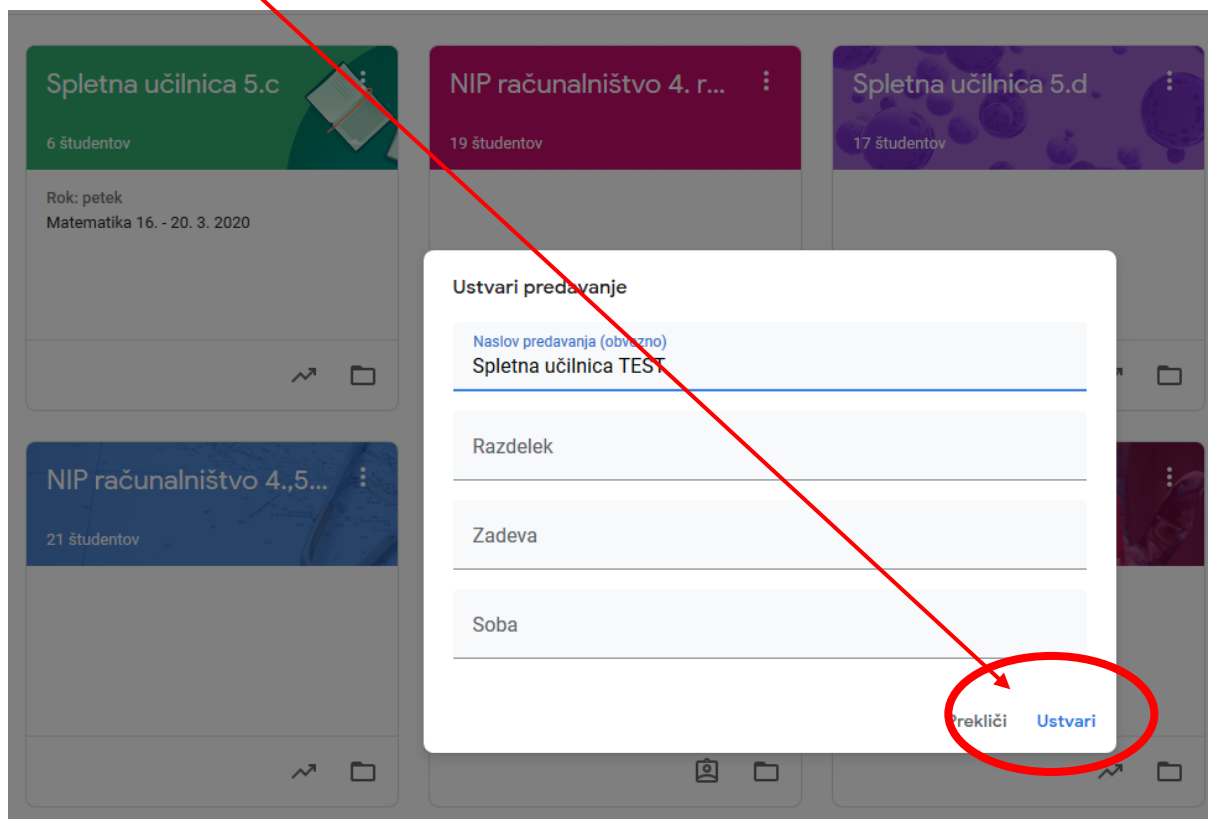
Spletna učilnica 5.c

6 študentov

Rok: petek

Matematika 16. - 20. 3. 2020

NIP računalništvo 4. r...

19 študentov

Spletna učilnica 5.d

17 študentov

NIP računalništvo 4.,5...

21 študentov

Ustvari predavanje

Naslov predavanja (obvezno)

Spletna učilnica TEST

Razdelek

Zadeva

Soba

Prekliči

Ustvari